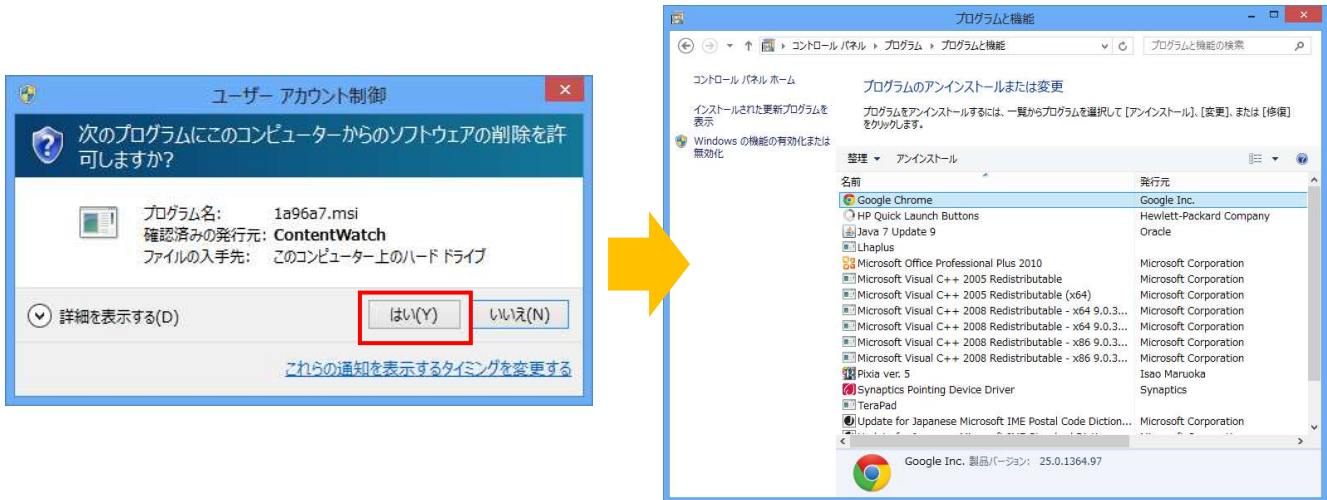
ユーザー アカウント制御

次のプログラムにこのコンピューターからのソフトウェアの削除を許可しますか?

プログラム名: 1a96a7.msi
確認済みの発行元: ContentWatch
ファイルの入手先: このコンピューター上のハード ドライブ

詳細を表示する(D)

はい(Y)

いいえ(N)

これらの通知を表示するタイミングを変更する

プログラムと機能

コントロール パネル › プログラム › プログラムと機能

プログラムと機能の検索

コントロール パネル ホーム

インストールされた更新プログラムを表示

Windows の機能の有効化または無効化

プログラムのアンインストールまたは変更

プログラムをアンインストールするには、一覧からプログラムを選択して [アンインストール]、[変更]、または [修復] をクリックします。

整理 ▾ アンインストール

| 名前 | 発行元 |
|---|---|
| Google Chrome | Google Inc. |
| HP Quick Launch Buttons | Hewlett-Packard Company |
| Java 7 Update 9 | Oracle |
| Lhaplus | |
| Microsoft Office Professional Plus 2010 | Microsoft Corporation |
| Microsoft Visual C++ 2005 Redistributable | Microsoft Corporation |
| Microsoft Visual C++ 2005 Redistributable (x64) | Microsoft Corporation |
| Microsoft Visual C++ 2008 Redistributable - x64 9.0.3... | Microsoft Corporation |
| Microsoft Visual C++ 2008 Redistributable - x64 9.0.3... | Microsoft Corporation |
| Microsoft Visual C++ 2008 Redistributable - x86 9.0.3... | Microsoft Corporation |
| Microsoft Visual C++ 2008 Redistributable - x86 9.0.3... | Microsoft Corporation |
| Pixia ver. 5 | Isao Maruoka |
| Synaptics Pointing Device Driver | Synaptics |
| TeraPad | |
| Update for Japanese Microsoft IME Postal Code Diction... | Microsoft Corporation |
| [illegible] | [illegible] |

Google Inc. 製品バージョン: 25.0.1364.97